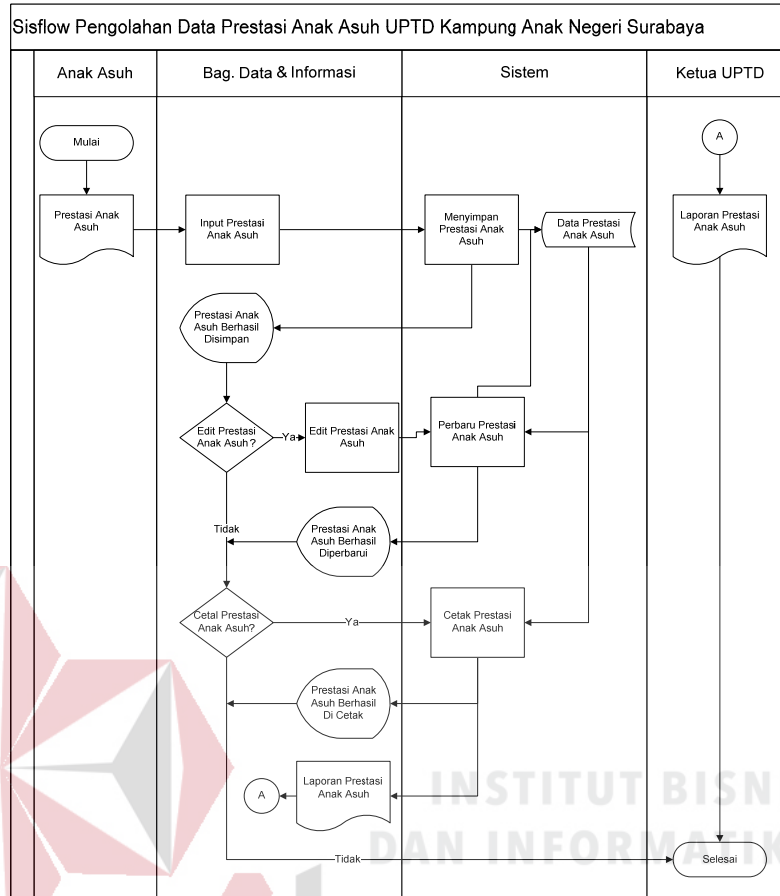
Sisflow Pengolahan Data Prestasi Anak Asuh UPTD Kampung Anak Negeri Surabaya

Anak Asuh

Bag. Data & Informasi

Sistem

Ketua UPTD

Mulai

Prestasi Anak Asuh

Input Prestasi Anak Asuh

Menyimpan Prestasi Anak Asuh

Data Prestasi Anak Asuh

A

Laporan Prestasi Anak Asuh

Prestasi Anak Asuh Berhasil Disimpan

Edit Prestasi Anak Asuh ?

Ya

Edit Prestasi Anak Asuh

Perbaru Prestasi Anak Asuh

Tidak

Prestasi Anak Asuh Berhasil Diperbarui

Cetal Prestasi Anak Asuh?

Ya

Cetak Prestasi Anak Asuh

Prestasi Anak Asuh Berhasil Di Cetak

A

Laporan Prestasi Anak Asuh

Tidak

Selesai

INSTITUT BISN
DAN INFORMATIK